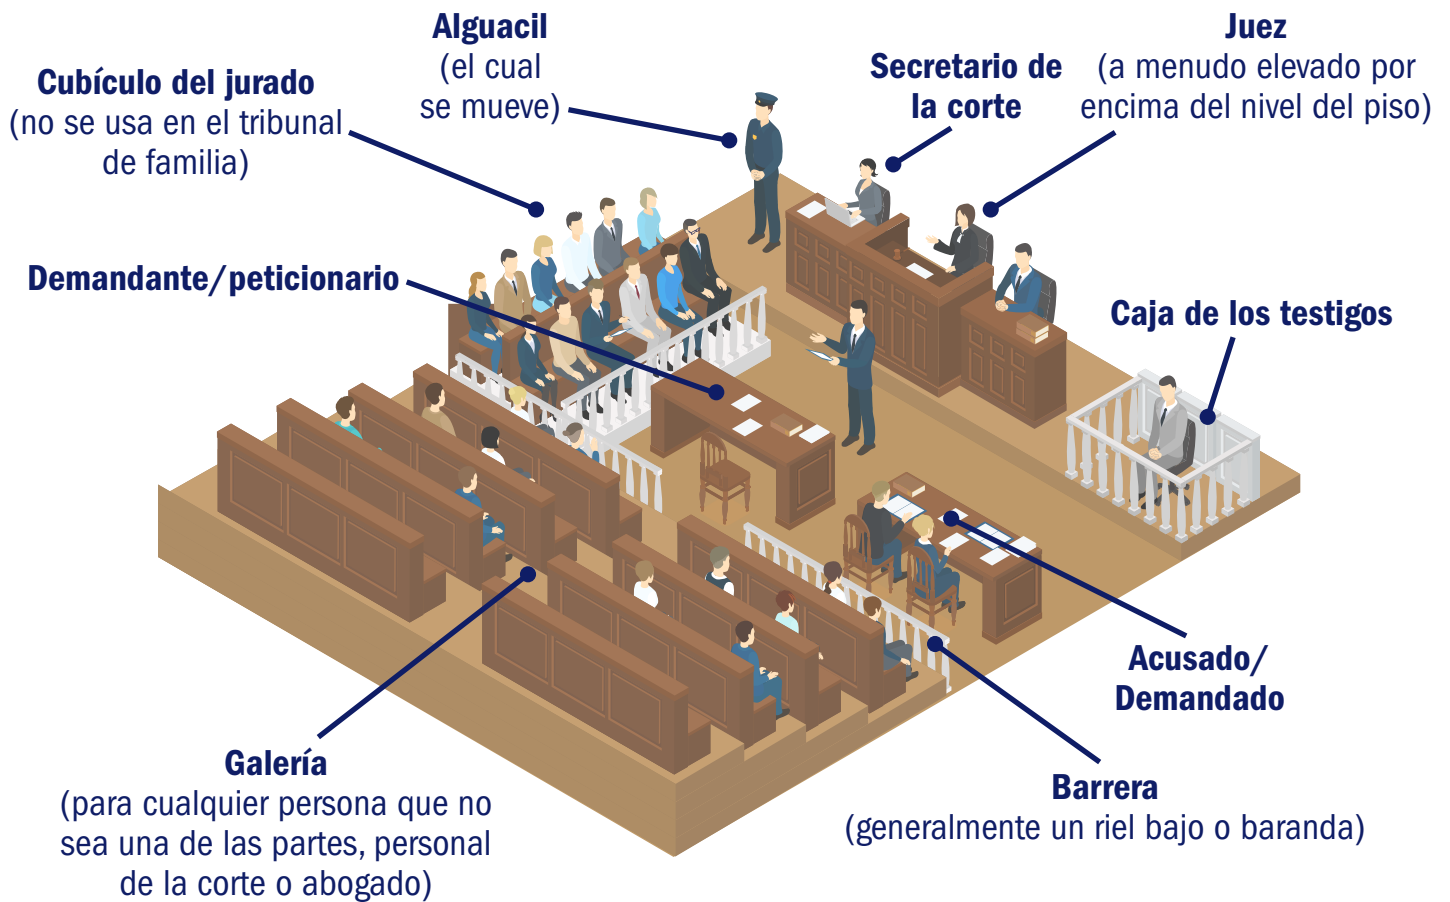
Cubículo del jurado
(no se usa en el tribunal de familia)

Alguacil
(el cual se mueve)

Secretario de la corte

Juez
(a menudo elevado por encima del nivel del piso)

Demandante/peticionario

Caja de los testigos

Acusado/ Demandado

Galería
(para cualquier persona que no sea una de las partes, personal de la corte o abogado)

Barrera
(generalmente un riel bajo o baranda)